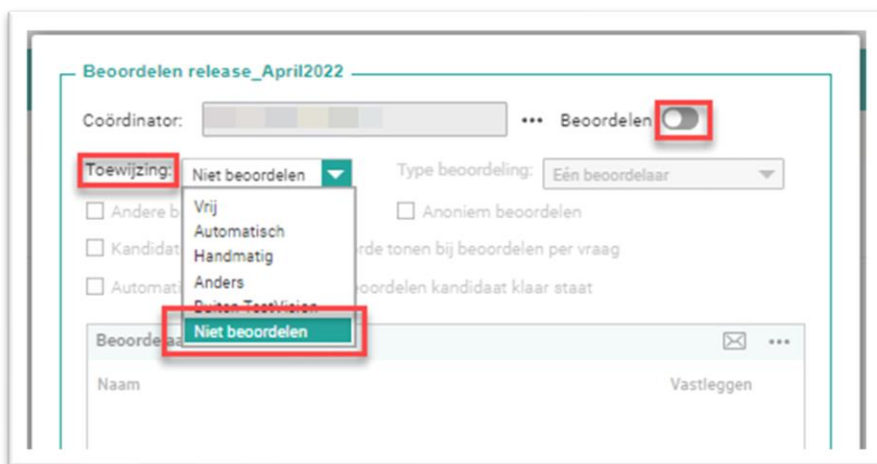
Beoordelen release_April2022

Coördinator: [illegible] ••• Beoordelen

Toewijzing: Niet beoordelen

Type beoordeling: Eén beoordelaar

Andere b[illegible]

Anoniem beoordelen

Kandidat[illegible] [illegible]rde tonen bij beoordelen per vraag

Automati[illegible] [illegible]oordelen kandidaat klaar staat

Vrij
Automatisch
Handmatig
Anders
Buiten TestVision
Niet beoordelen

Beoordela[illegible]

•••

Naam

Vastleggen